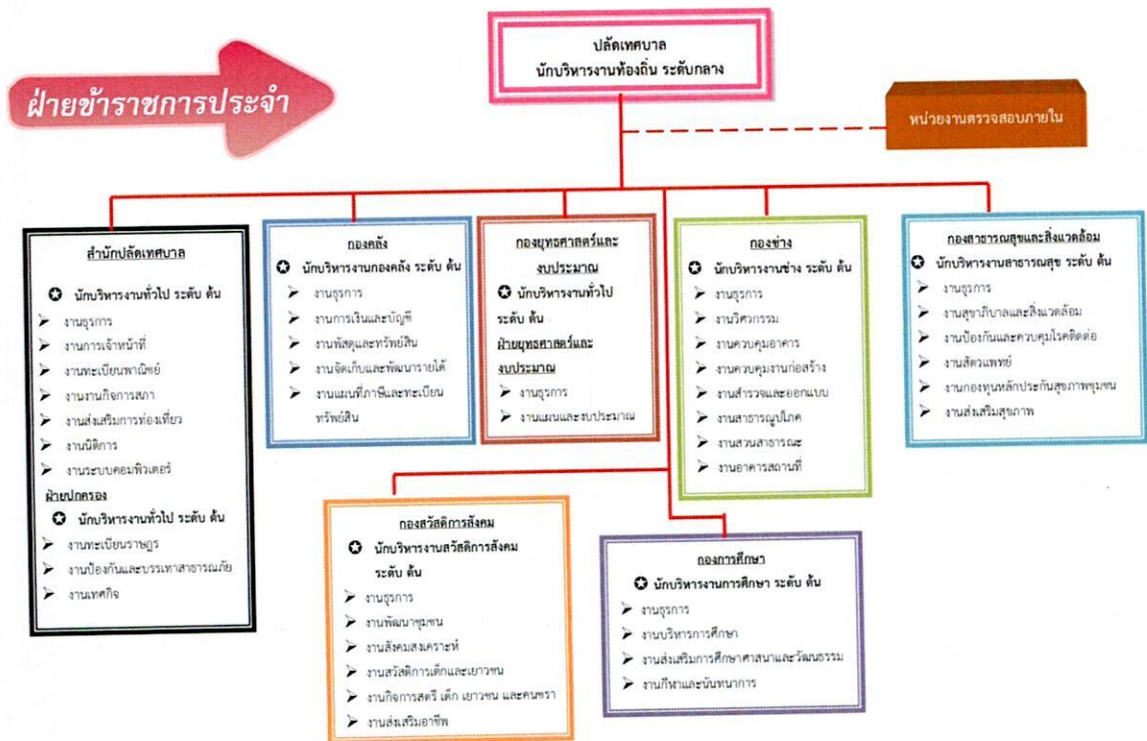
ฝ่ายข้าราชการประจำ

ปลัดเทศบาล
นักบริหารงานท้องถิ่น ระดับกลาง

หน่วยงานตรวจสอบภายใน

สำนักปลัดเทศบาล
✪ นักบริหารงานทั่วไป ระดับ ต้น
➢ งานธุรการ
➢ งานการเจ้าหน้าที่
➢ งานทะเบียนพาณิชย์
➢ งานงานกิจการสภา
➢ งานส่งเสริมการท่องเที่ยว
➢ งานนิติการ
➢ งานระบบคอมพิวเตอร์
ฝ่ายปกครอง
✪ นักบริหารงานทั่วไป ระดับ ต้น
➢ งานทะเบียนราษฎร
➢ งานป้องกันและบรรเทาสาธารณภัย
➢ งานเทศกิจ

กองคลัง
✪ นักบริหารงานกองคลัง ระดับ ต้น
➢ งานธุรการ
➢ งานการเงินและบัญชี
➢ งานพัสดุและทรัพย์สิน
➢ งานจัดเก็บและพัฒนารายได้
➢ งานแผนที่ภาษีและทะเบียนทรัพย์สิน

กองยุทธศาสตร์และงบประมาณ
✪ นักบริหารงานทั่วไป ระดับ ต้น
ฝ่ายยุทธศาสตร์และงบประมาณ
➢ งานธุรการ
➢ งานแผนและงบประมาณ

กองช่าง
✪ นักบริหารงานช่าง ระดับ ต้น
➢ งานธุรการ
➢ งานวิศวกรรม
➢ งานควบคุมอาคาร
➢ งานควบคุมงานก่อสร้าง
➢ งานสำรวจและออกแบบ
➢ งานสาธารณูปโภค
➢ งานสวนสาธารณะ
➢ งานอาคารสถานที่

กองสาธารณสุขและสิ่งแวดล้อม
✪ นักบริหารงานสาธารณสุข ระดับ ต้น
➢ งานธุรการ
➢ งานสุขาภิบาลและสิ่งแวดล้อม
➢ งานป้องกันและควบคุมโรคติดต่อ
➢ งานสัตวแพทย์
➢ งานกองทุนหลักประกันสุขภาพชุมชน
➢ งานส่งเสริมสุขภาพ

กองสวัสดิการสังคม
✪ นักบริหารงานสวัสดิการสังคม ระดับ ต้น
➢ งานธุรการ
➢ งานพัฒนาชุมชน
➢ งานสังคมสงเคราะห์
➢ งานสวัสดิการเด็กและเยาวชน
➢ งานกิจการสตรี เด็ก เยาวชน และคนชรา
➢ งานส่งเสริมอาชีพ

กองการศึกษา
✪ นักบริหารงานการศึกษา ระดับ ต้น
➢ งานธุรการ
➢ งานบริหารการศึกษา
➢ งานส่งเสริมการศึกษาศาสนาและวัฒนธรรม
➢ งานกีฬาและนันทนาการ